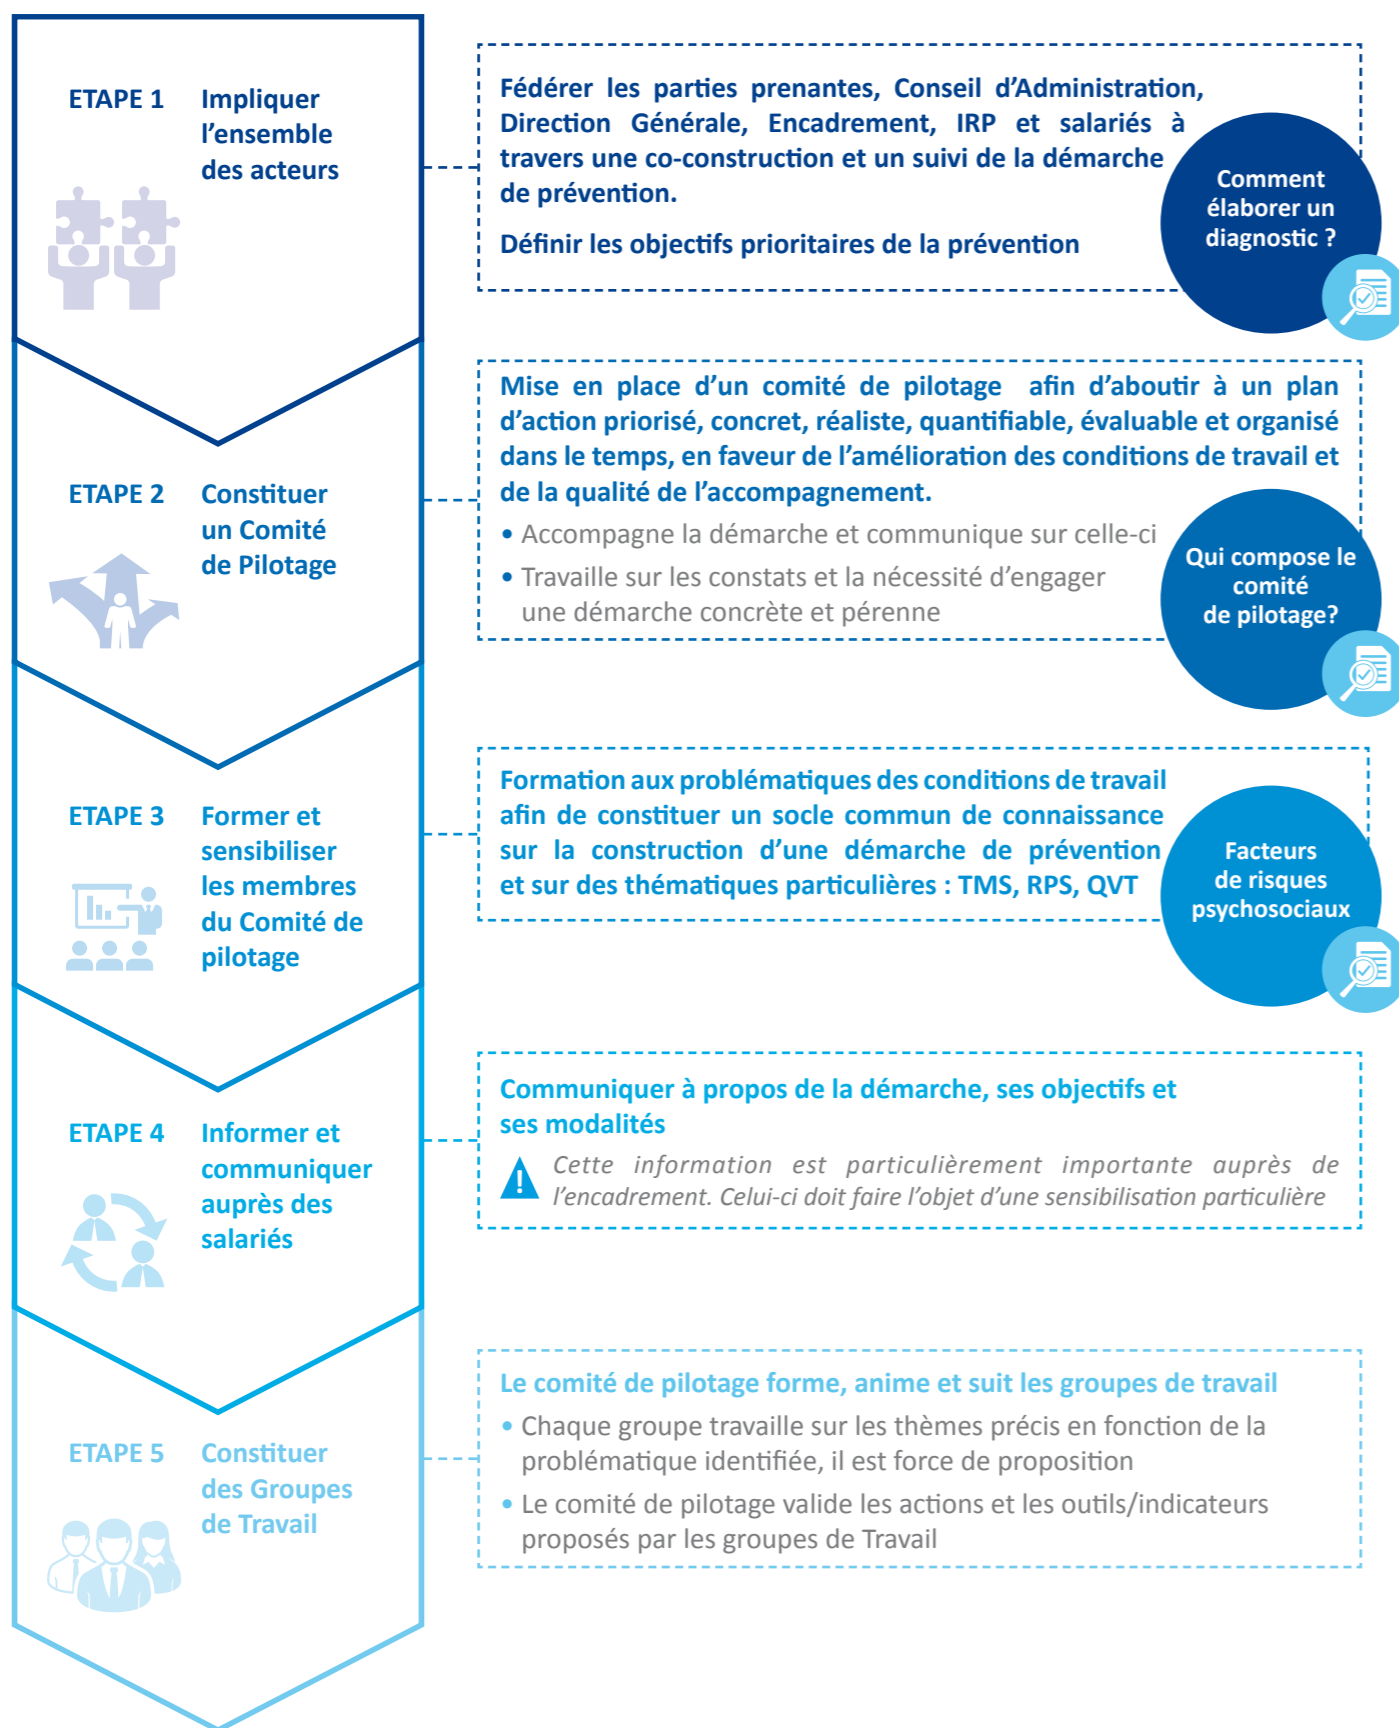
ETAPE 1 Impliquer l'ensemble des acteurs

Fédérer les parties prenantes, Conseil d'Administration, Direction Générale, Encadrement, IRP et salariés à travers une co-construction et un suivi de la démarche de prévention.

Définir les objectifs prioritaires de la prévention

Comment élaborer un diagnostic ?

ETAPE 2 Constituer un Comité de Pilotage

Mise en place d'un comité de pilotage afin d'aboutir à un plan d'action priorisé, concret, réaliste, quantifiable, évaluable et organisé dans le temps, en faveur de l'amélioration des conditions de travail et de la qualité de l'accompagnement.

• Accompagne la démarche et communique sur celle-ci
• Travaille sur les constats et la nécessité d'engager une démarche concrète et pérenne

Qui compose le comité de pilotage?

ETAPE 3 Former et sensibiliser les membres du Comité de pilotage

Formation aux problématiques des conditions de travail afin de constituer un socle commun de connaissance sur la construction d'une démarche de prévention et sur des thématiques particulières : TMS, RPS, QVT

Facteurs de risques psychosociaux

ETAPE 4 Informer et communiquer auprès des salariés

Communiquer à propos de la démarche, ses objectifs et ses modalités

Cette information est particulièrement importante auprès de l'encadrement. Celui-ci doit faire l'objet d'une sensibilisation particulière

ETAPE 5 Constituer des Groupes de Travail

Le comité de pilotage forme, anime et suit les groupes de travail
• Chaque groupe travaille sur les thèmes précis en fonction de la problématique identifiée, il est force de proposition
• Le comité de pilotage valide les actions et les outils/indicateurs proposés par les groupes de Travail